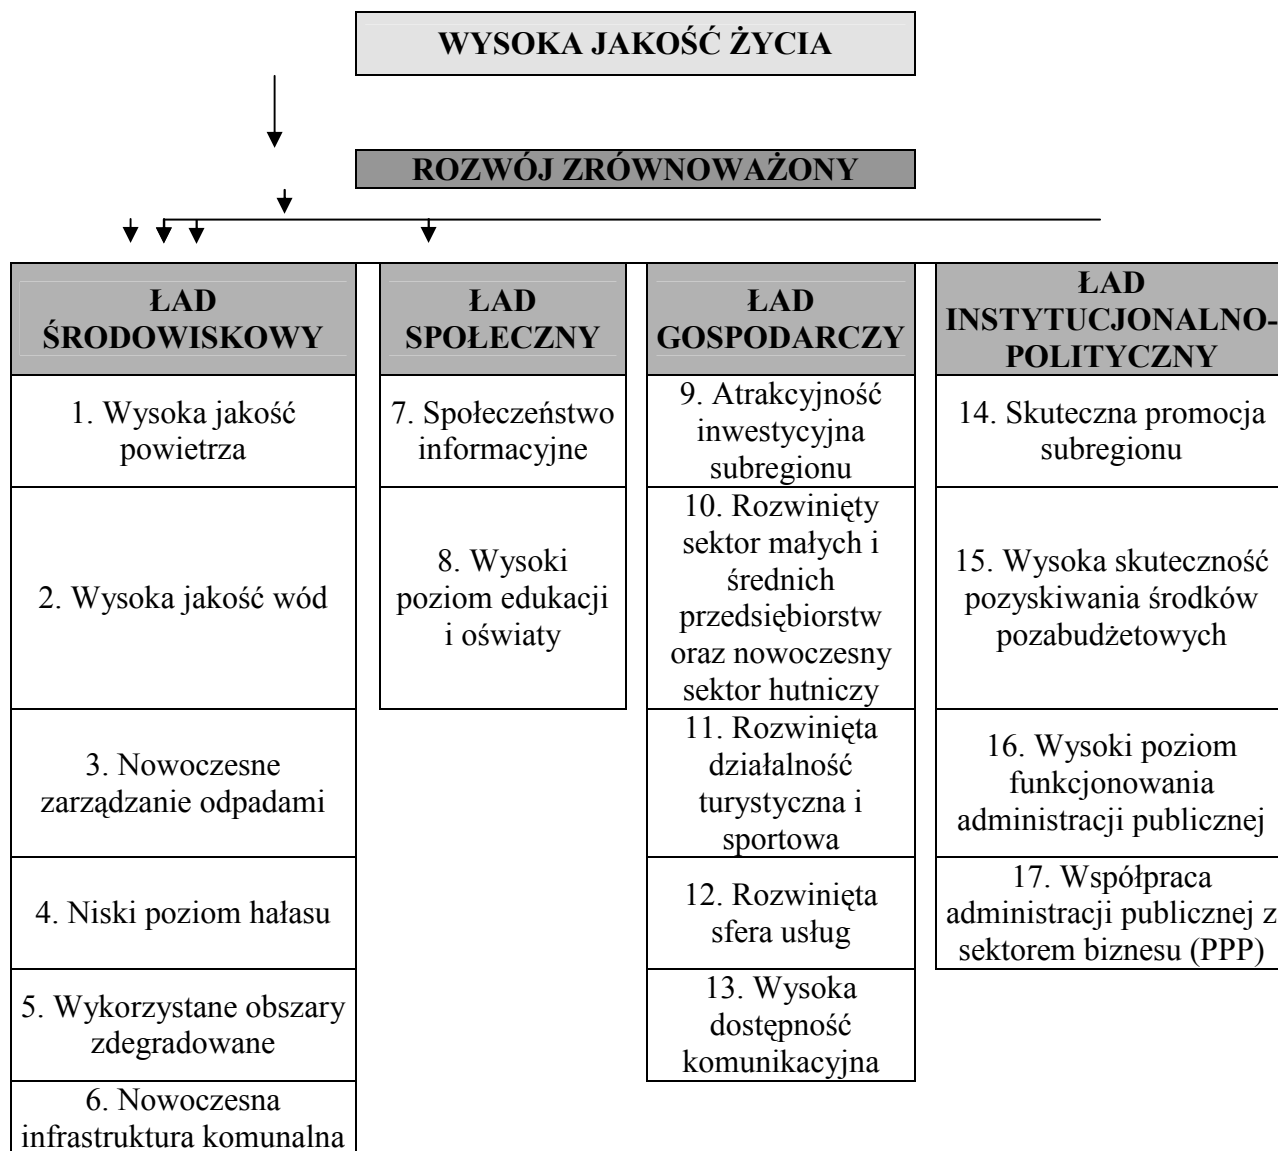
WYSOKA JAKOŚĆ ŻYCIA

ROZWÓJ ZRÓWNOWAŻONY

ŁAD ŚRODOWISKOWY

1. Wysoka jakość powietrza

2. Wysoka jakość wód

3. Nowoczesne zarządzanie odpadami

4. Niski poziom hałasu

5. Wykorzystane obszary zdegradowane

6. Nowoczesna infrastruktura komunalna

ŁAD SPOŁECZNY

7. Społeczeństwo informacyjne

8. Wysoki poziom edukacji i oświaty

ŁAD GOSPODARCZY

9. Atrakcyjność inwestycyjna subregionu

10. Rozwinięty sektor małych i średnich przedsiębiorstw oraz nowoczesny sektor hutniczy

11. Rozwinięta działalność turystyczna i sportowa

12. Rozwinięta sfera usług

13. Wysoka dostępność komunikacyjna

ŁAD INSTYTUCJONALNO-POLITYCZNY

14. Skuteczna promocja subregionu

15. Wysoka skuteczność pozyskiwania środków pozabudżetowych

16. Wysoki poziom funkcjonowania administracji publicznej

17. Współpraca administracji publicznej z sektorem biznesu (PPP)